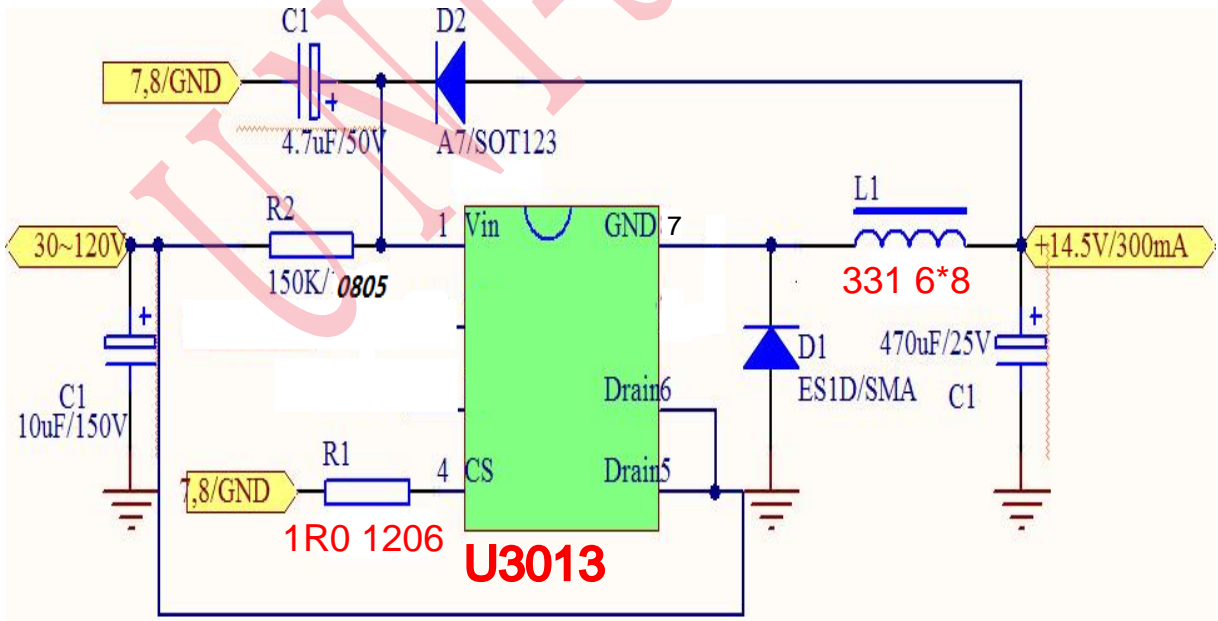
7,8/GND

C1

4.7uF/50V

D2

A7/SOT123

30~120V

R2

150K/ 0805

1 Vin

GND 7

L1

331 6*8

+14.5V/300mA

C1

10uF/150V

D1

ES1D/SMA

470uF/25V

C1

Drain6

R1

7,8/GND

4 CS

Drain5

1R0 1206

U3013

UNI